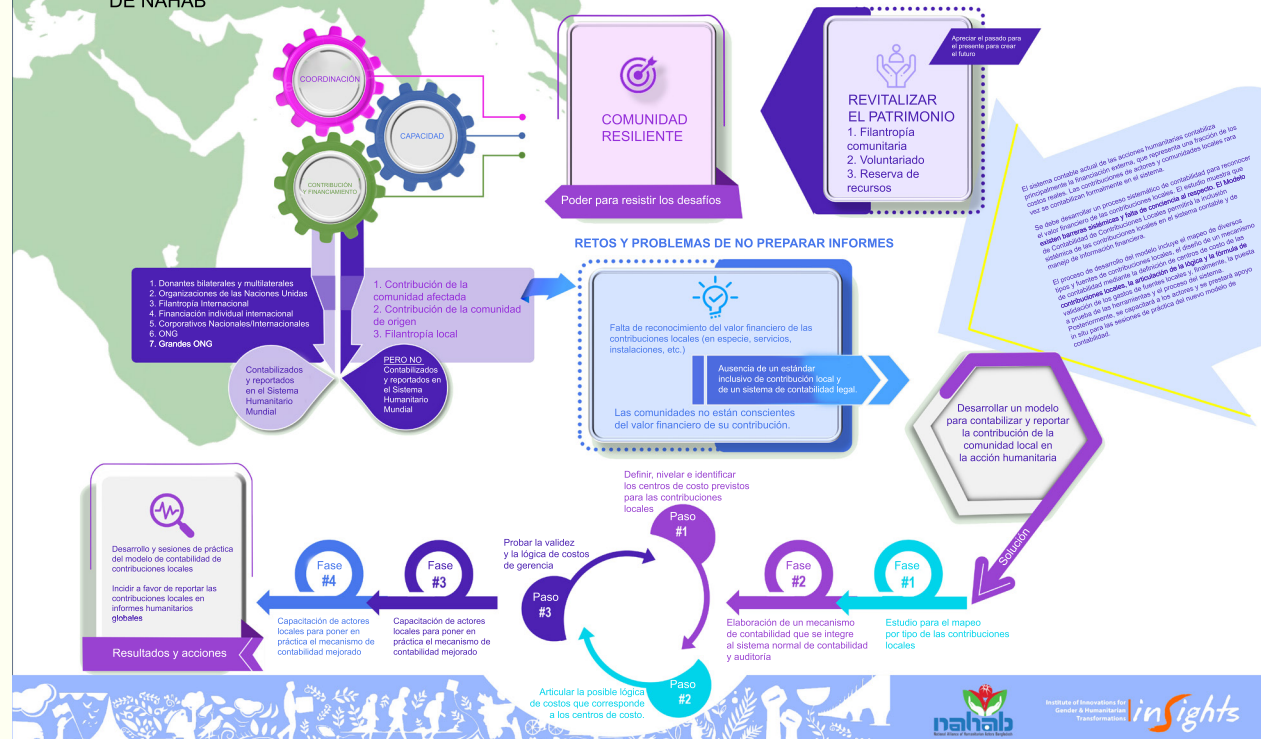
DE NAHAB

COORDINACIÓN
CAPACIDAD
CONTRIBUCIÓN Y FINANCIAMIENTO

COMUNIDAD RESILIENTE
Poder para resistir los desafíos

Apreciar el pasado para el presente para crear el futuro

REVITALIZAR EL PATRIMONIO
1. Filantropía comunitaria
2. Voluntariado
3. Reserva de recursos

El sistema contable actual de las acciones humanitarias contabiliza principalmente la financiación externa, que representa una fracción de los costos reales. Las contribuciones de actores y comunidades locales rara vez se contabilizan formalmente en el sistema.

Se debe desarrollar un proceso sistemático de contabilidad para reconocer el valor financiero de las contribuciones locales. El estudio muestra que existen barreras sistémicas y falta de conciencia al respecto. El Modelo de Contabilidad de Contribuciones Locales permitirá la inclusión sistemática de las contribuciones locales en el sistema contable y de manejo de información financiera.

El proceso de desarrollo del modelo incluye el mapeo de diversos tipos y fuentes de contribuciones locales, el diseño de un mecanismo de contabilidad mediante la definición de centros de costo de las contribuciones locales, la articulación de la lógica y la fórmula de los costos de fuentes locales y, finalmente, la puesta a prueba de las herramientas y el proceso del sistema. Posteriormente, se capacitará a los actores y se prestará apoyo in situ para las sesiones de práctica del nuevo modelo de contabilidad.

RETOS Y PROBLEMAS DE NO PREPARAR INFORMES

1. Donantes bilaterales y multilaterales
2. Organizaciones de las Naciones Unidas
3. Filantropía Internacional
4. Financiación individual internacional
5. Corporativos Nacionales/Internacionales
6. ONG
7. Grandes ONG

Contabilizados y reportados en el Sistema Humanitario Mundial

1. Contribución de la comunidad afectada
2. Contribución de la comunidad de origen
3. Filantropía local

PERO NO Contabilizados y reportados en el Sistema Humanitario Mundial

Falta de reconocimiento del valor financiero de las contribuciones locales (en especie, servicios, instalaciones, etc.)

Ausencia de un estándar inclusivo de contribución local y de un sistema de contabilidad legal.

Las comunidades no están conscientes del valor financiero de su contribución.

Desarrollar un modelo para contabilizar y reportar la contribución de la comunidad local en la acción humanitaria

Solución

Desarrollo y sesiones de práctica del modelo de contabilidad de contribuciones locales

Incidir a favor de reportar las contribuciones locales en informes humanitarios globales

Resultados y acciones

Definir, nivelar e identificar los centros de costo previstos para las contribuciones locales

Paso #1

Probar la validez y la lógica de costos de gerencia

Paso #3

Paso #2

Articular la posible lógica de costos que corresponde a los centros de costo.

Fase #4
Capacitación de actores locales para poner en práctica el mecanismo de contabilidad mejorado

Fase #3
Capacitación de actores locales para poner en práctica el mecanismo de contabilidad mejorado

Fase #2
Elaboración de un mecanismo de contabilidad que se integre al sistema normal de contabilidad y auditoría

Fase #1
Estudio para el mapeo por tipo de las contribuciones locales

nahab
Institute of Innovations for Gender & Humanitarian Transformations
insights